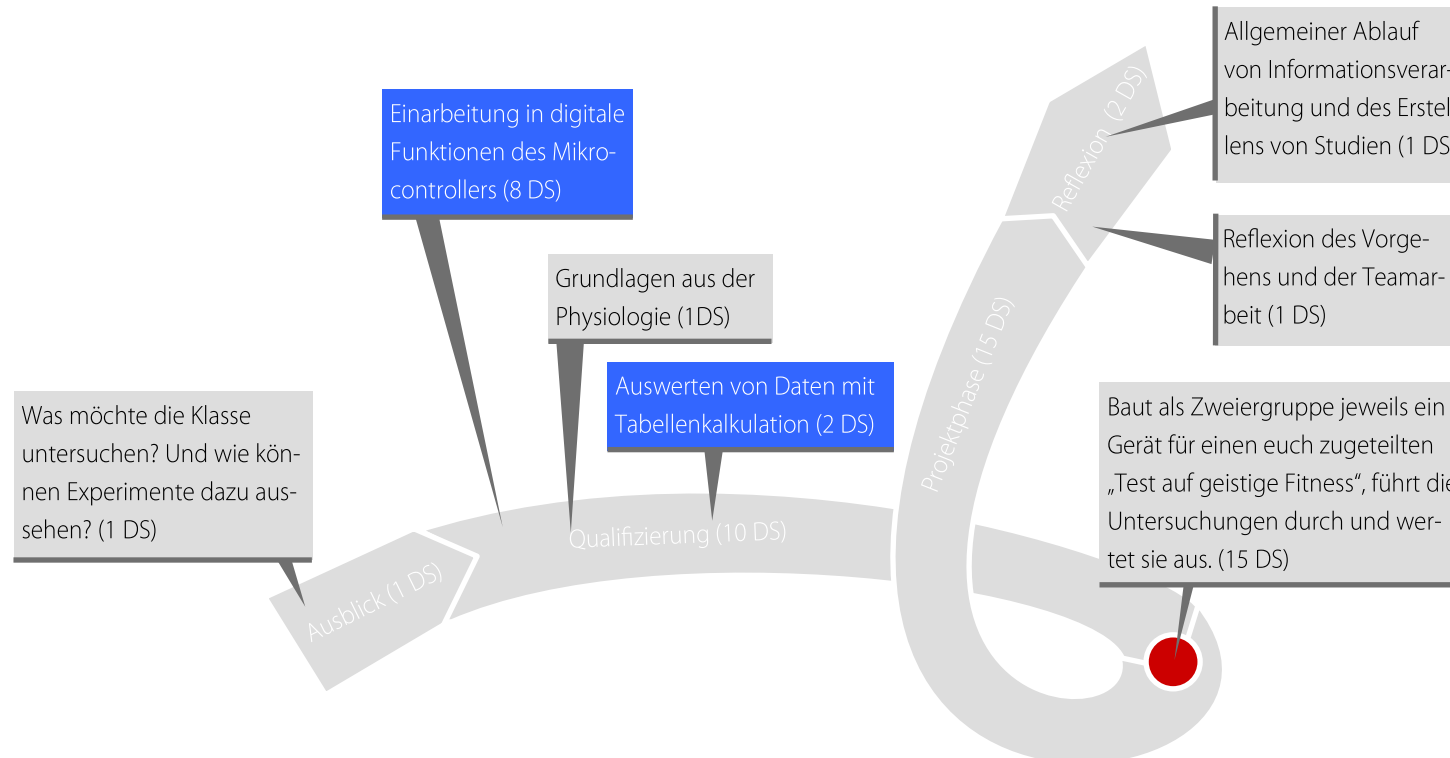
Was möchte die Klasse untersuchen? Und wie können Experimente dazu aussehen? (1 DS)

Ausblick (1 DS)

Einarbeitung in digitale Funktionen des Mikrocontrollers (8 DS)

Grundlagen aus der Physiologie (1DS)

Auswerten von Daten mit Tabellenkalkulation (2 DS)

Qualifizierung (10 DS)

Projektphase (15 DS)

Reflexion (2 DS)

Allgemeiner Ablauf von Informationsverarbeitung und des Erstellens von Studien (1 DS

Reflexion des Vorgehens und der Teamarbeit (1 DS)

Baut als Zweiergruppe jeweils ein Gerät für einen euch zugeteilten „Test auf geistige Fitness“, führt die Untersuchungen durch und wertet sie aus. (15 DS)